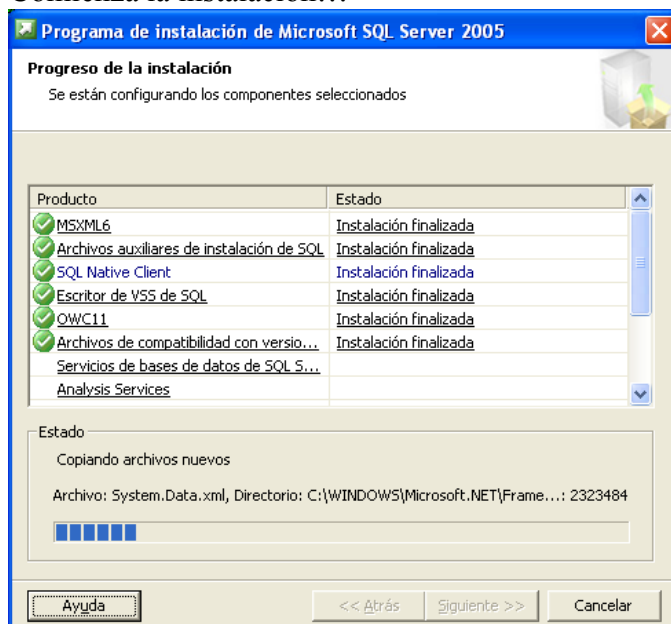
Comienza la instalación…

Programa de instalación de Microsoft SQL Server 2005

Progreso de la instalación

Se están configurando los componentes seleccionados

| Producto | Estado |
|---|---|
| MSXML6 | Instalación finalizada |
| Archivos auxiliares de instalación de SQL | Instalación finalizada |
| SQL Native Client | Instalación finalizada |
| Escritor de VSS de SQL | Instalación finalizada |
| OWC11 | Instalación finalizada |
| Archivos de compatibilidad con versio… | Instalación finalizada |
| Servicios de bases de datos de SQL S… | |
| Analysis Services | |

Estado

Copiando archivos nuevos

Archivo: System.Data.xml, Directorio: C:\WINDOWS\Microsoft.NET\Frame…: 2323484

Ayuda

<< Atrás

Siguiente >>

Cancelar